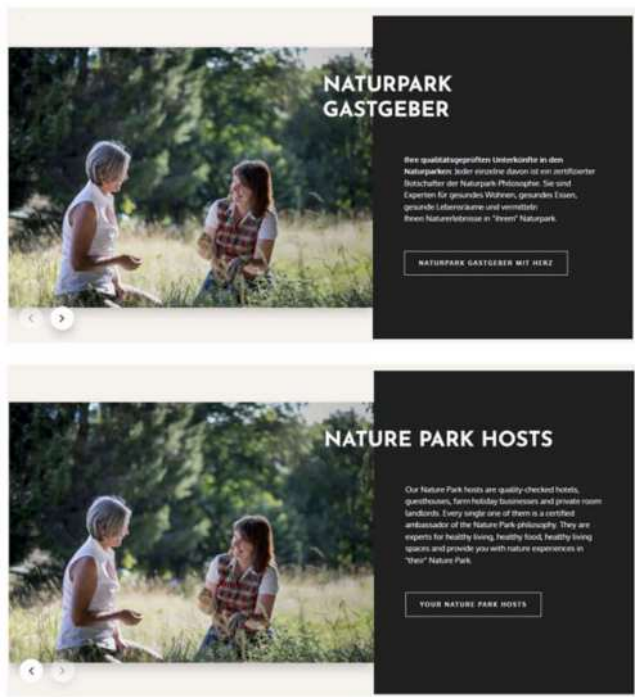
NATURPARK GASTGEBER

Ihre qualitätsgeprüften Unterkünfte in den Naturparken: Jeder einzelne davon ist ein zertifizierter Botschafter der Naturpark-Philosophie. Sie sind Experten für gesundes Wohnen, gesundes Essen, gesunde Lebensräume und vermitteln Ihnen Naturerlebnisse in "Ihrem" Naturpark.

NATURPARK GASTGEBER MIT HERZ

NATURE PARK HOSTS

Our Nature Park hosts are quality-checked hotels, guesthouses, farm holiday businesses and private room landlords. Every single one of them is a certified ambassador of the Nature Park-philosophy. They are experts for healthy living, healthy food, healthy living spaces and provide you with nature experiences in "their" Nature Park.

YOUR NATURE PARK HOSTS